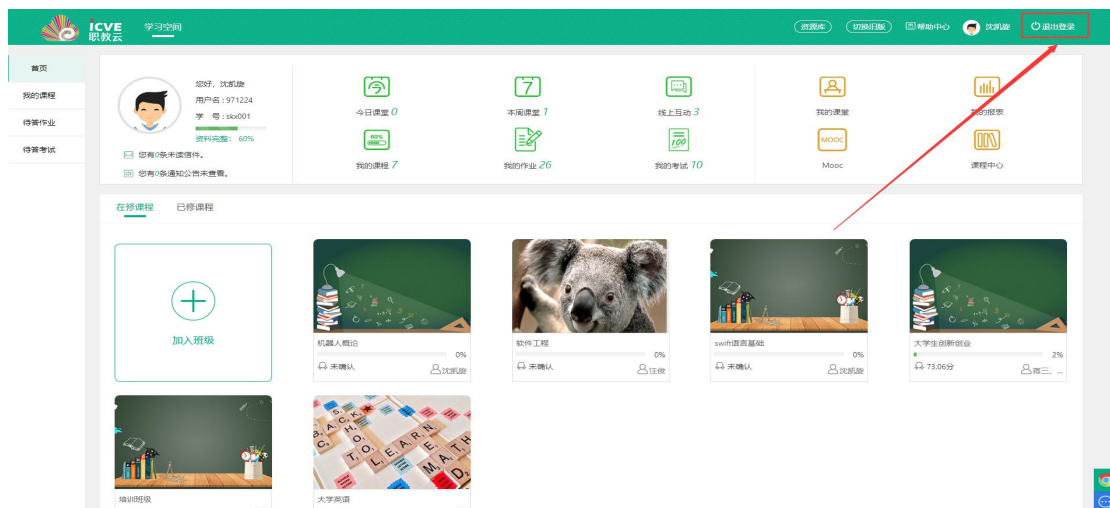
ICVE 职教云 学习空间

资源库 切换旧版 帮助中心 沈凯旋 退出登录

首页
我的课程
待答作业
待答考试

您好，沈凯旋
用户名：971224
学 号：skx001
资料完整：60%
您有0条未读信件。
您有0条通知公告未查看。

今日课堂 0
本周课堂 7
线上互动 3
我的课堂
我的报表
我的课程 7
我的作业 26
我的考试 10
Mooc
课程中心

在修课程 已修课程

加入班级

机器人概论
0%
未确认
沈凯旋

软件工程
0%
未确认
任俊

swift语言基础
0%
未确认
沈凯旋

大学生创新创业
2%
73.06分
蒋三...

培训班级

大学英语